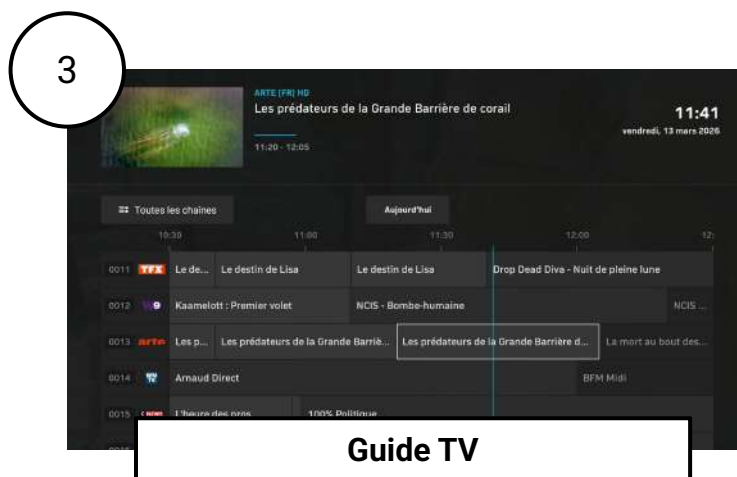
3

ARTE (FR) HD
Les prédateurs de la Grande Barrière de corail
11:20 - 12:05

11:41
vendredi, 13 mars 2026

Toutes les chaînes
Aujourd'hui

10:30 11:00 11:30 12:00 12:

| | | | | | |
|---|---|---|---|---|---|
| 0011 | TFX | Le de... | Le destin de Lisa | Le destin de Lisa | Drop Dead Diva - Nuit de pleine lune |
| 0012 | W9 | Kaamelott : Premier volet | NCIS - Bombe-humaine | | NCIS ... |
| 0013 | arte | Les p... | Les prédateurs de la Grande Barriè... | Les prédateurs de la Grande Barrière d... | La mort au bout des... |
| 0014 | | Arnaud Direct | | | BFM Midi |
| 0015 | CNEWS | L'heure des pros | 100% Politique | | |

Guide TV